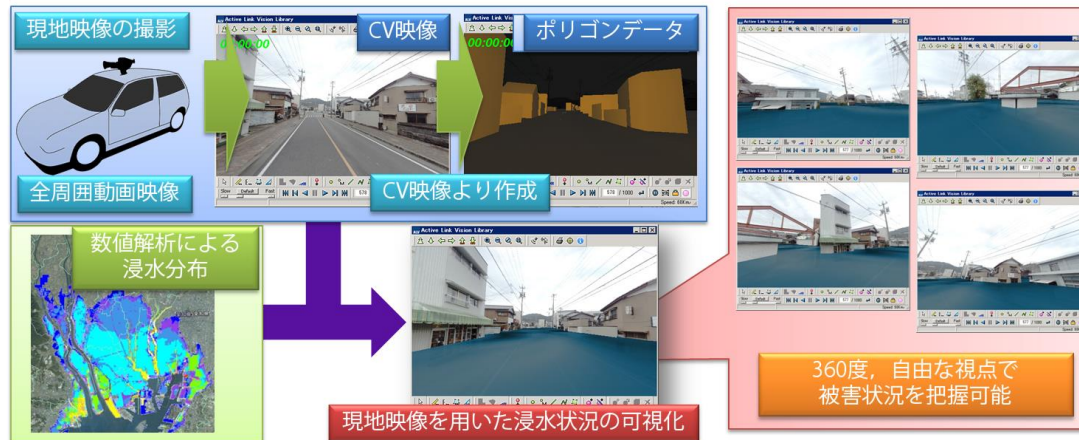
現地映像の撮影

全周囲動画映像

Active Link Vision Library

00:00:00

CV映像

Slow Default Fast

578 /1000

Speed: 60Km

Active Link Vision Library

00:00:00

ポリゴンデータ

CV映像より作成

Speed: 60Km

数値解析による
浸水分布

Active Link Vision Library

現地映像を用いた浸水状況の可視化

Active Link Vision Library

Active Link Vision Library

Active Link Vision Library

Active Link Vision Library

360度，自由な視点で
被害状況を把握可能